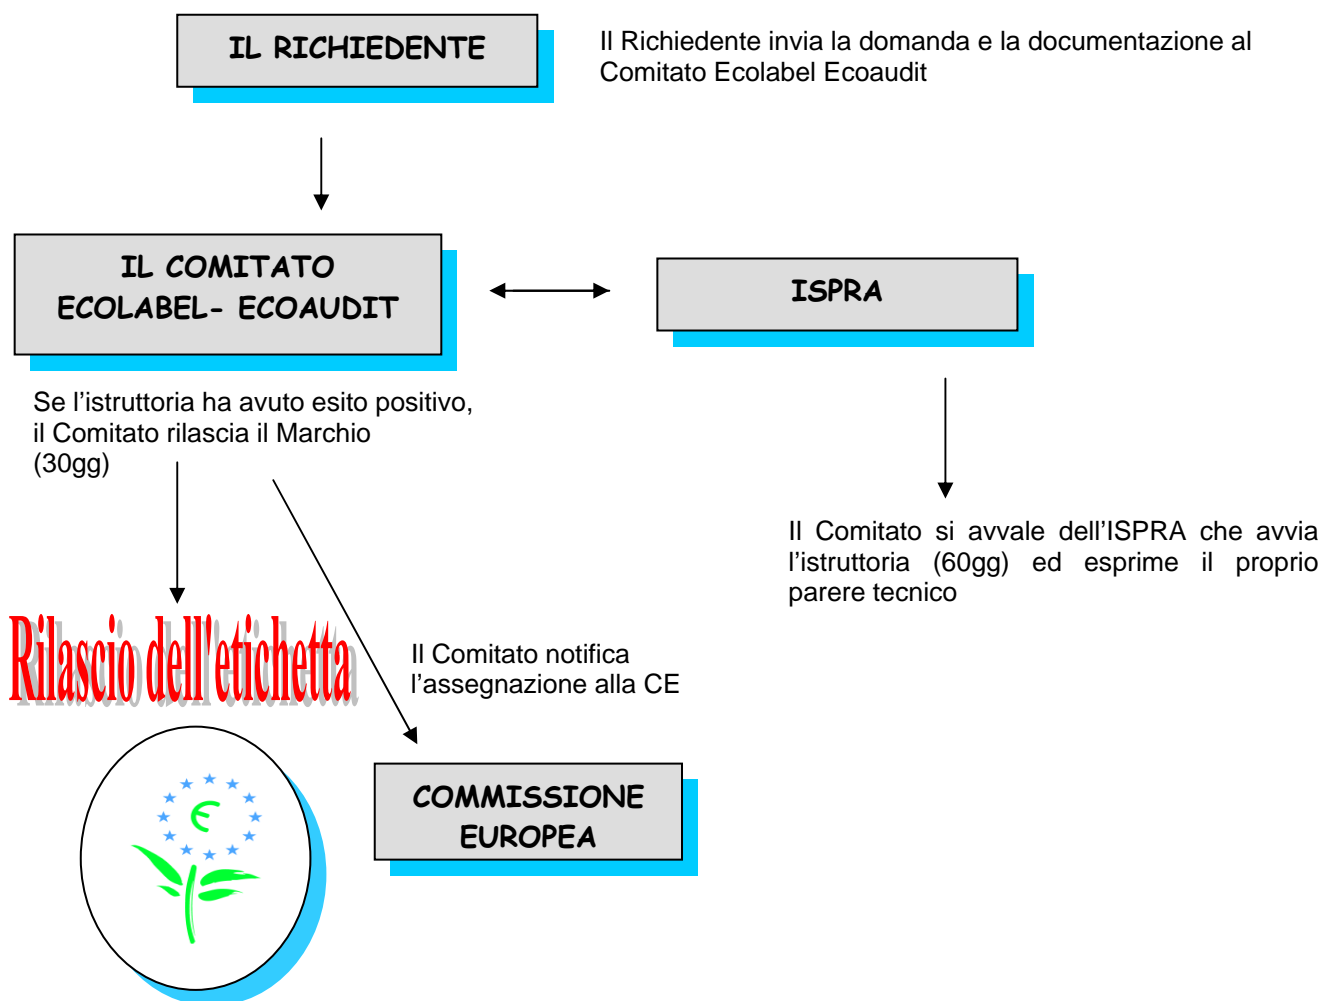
IL RICHIEDENTE

Il Richiedente invia la domanda e la documentazione al Comitato Ecolabel Ecoaudit

IL COMITATO ECOLABEL- ECOAUDIT

ISPRA

Se l'istruttoria ha avuto esito positivo, il Comitato rilascia il Marchio (30gg)

Il Comitato si avvale dell'ISPRA che avvia l'istruttoria (60gg) ed esprime il proprio parere tecnico

Rilascio dell'etichetta

Il Comitato notifica l'assegnazione alla CE

COMMISSIONE EUROPEA